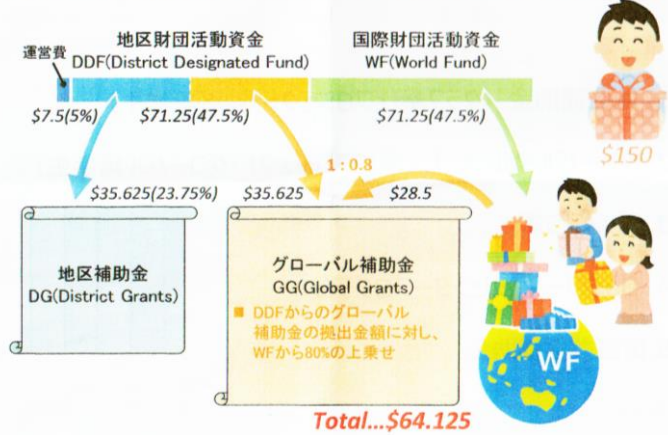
運営費

地区財団活動資金
DDF(District Designated Fund)

国際財団活動資金
WF(World Fund)

$7.5(5%)

$71.25(47.5%)

$71.25(47.5%)

$150

1 : 0.8

$35.625(23.75%)

$35.625

$28.5

地区補助金
DG(District Grants)

グローバル補助金
GG(Global Grants)

DDFからのグローバル補助金の拠出金額に対し、WFから80%の上乗せ

WF

Total...$64.125